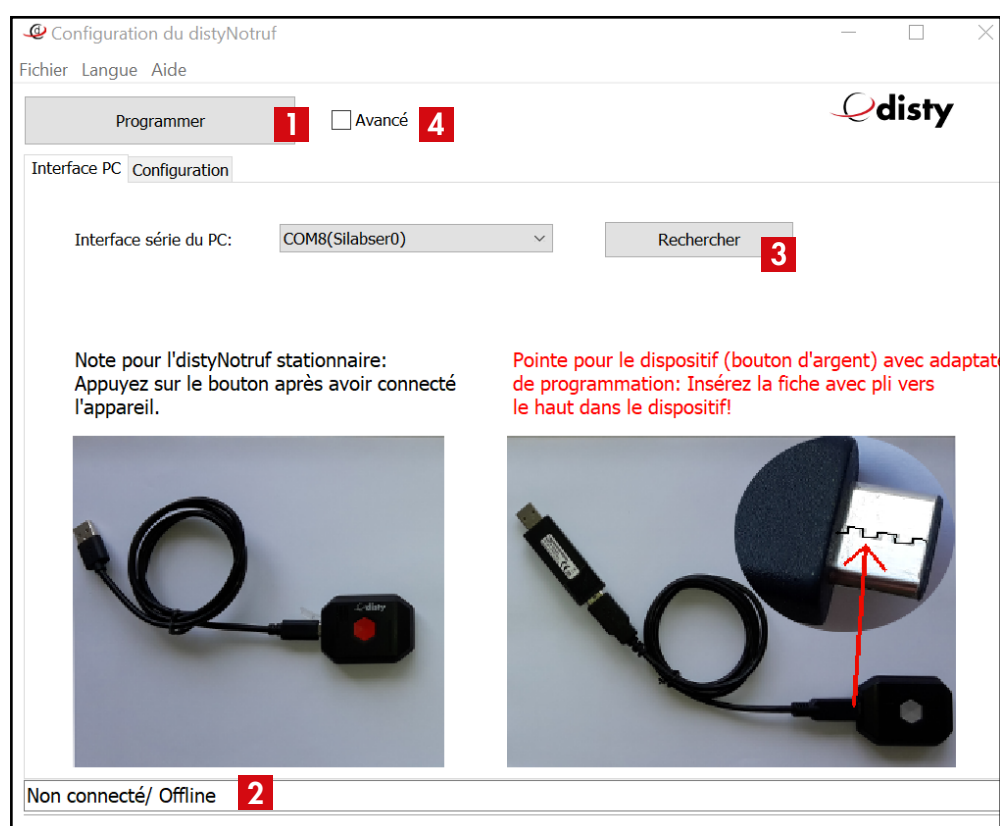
Configuration du distyNotruf

Fichier Langue Aide

Programmer 1

Avancé 4

disty

Interface PC Configuration

Interface série du PC: COM8(Silabser0)

Rechercher 3

Note pour l'distyNotruf stationnaire: Appuyez sur le bouton après avoir connecté l'appareil.

Pointe pour le dispositif (bouton d'argent) avec adaptat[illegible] de programmation: Insérez la fiche avec pli vers le haut dans le dispositif!

disty

Non connecté/ Offline 2